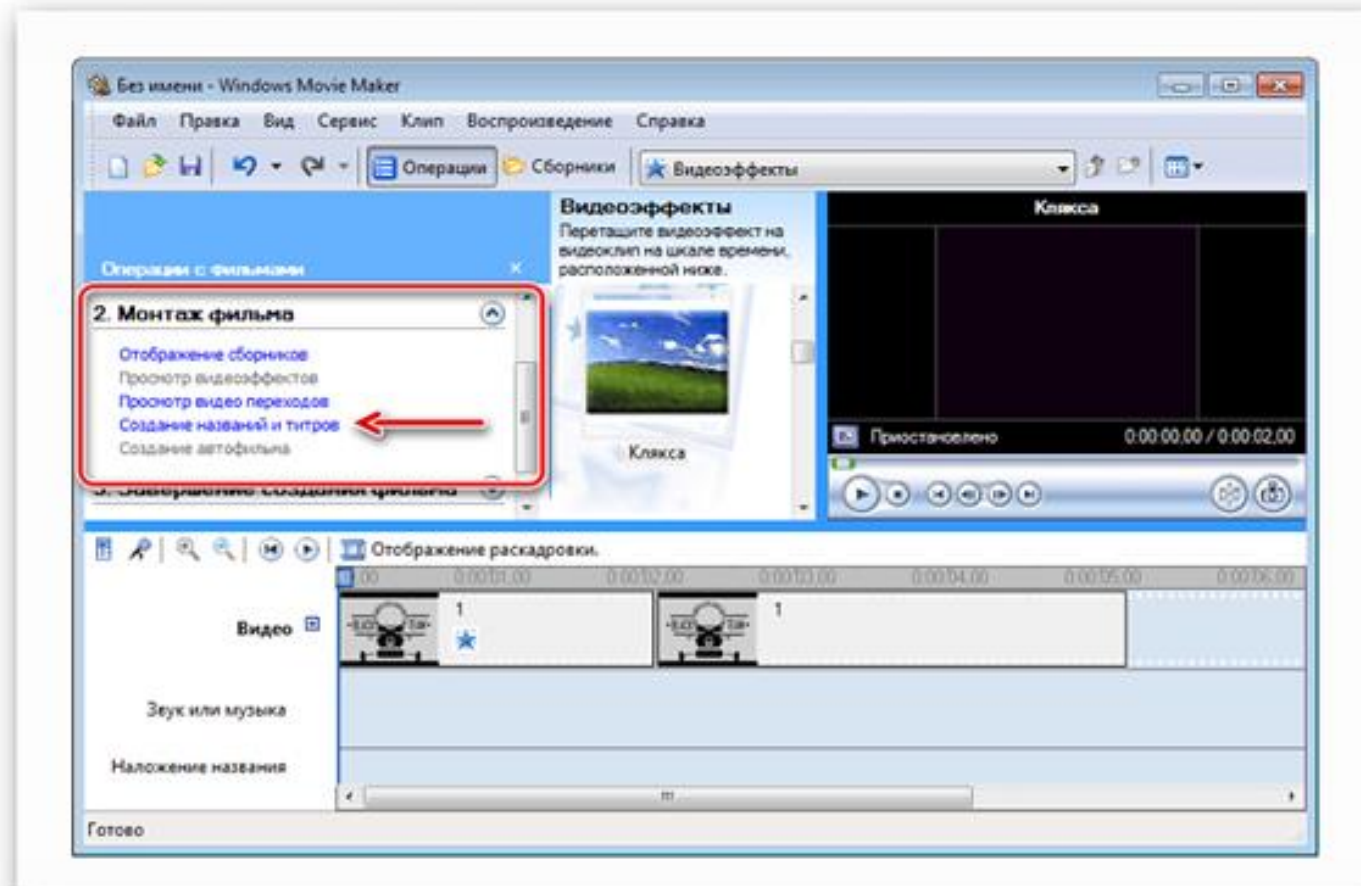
Без имени - Windows Movie Maker

Файл Правка Вид Сервис Клип Воспроизведение Справка

Операции Сборники Видеоэффекты

Операции с фильмами

2. Монтаж фильма

Отображение сборников
Просмотр видеоэффектов
Просмотр видео переходов
Создание названий и титров
Создание автофильма

3. Завершение создания фильма

Видеоэффекты
Перетащите видеоэффект на видеоклип на шкале времени, расположенной ниже.

Клякса

Клякса

Приостановлено 0:00:00,00 / 0:00:02,00

Отображение раскадровки.

0:00 0:00:01,00 0:00:02,00 0:00:03,00 0:00:04,00 0:00:05,00 0:00:06,00

Видео

1

1

Звук или музыка

Наложение названия

Готово